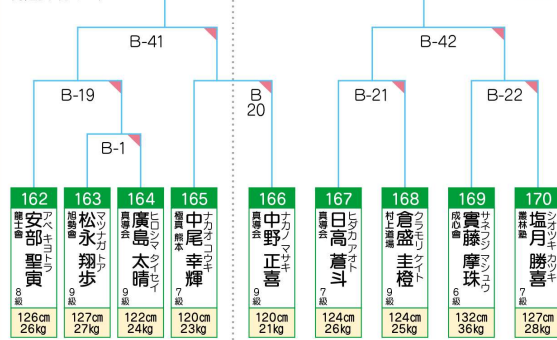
B-41

B-42

B-19

B 20

B-21

B-22

B-1

162
アベキヨトラ
膽士會
安部 聖寅
8級
126cm
26kg

163
マツナガトア
旭勢會
松永 翔歩
9級
127cm
27kg

164
ヒロシマタイセイ
眞導会
廣島 太晴
9級
122cm
24kg

165
ナカオコウキ
極真 熊本
中尾 幸輝
7級
120cm
23kg

166
ナカノマサキ
眞導会
中野 正喜
9級
120cm
21kg

167
ヒダカアオト
眞導会
日高 蒼斗
7級
124cm
26kg

168
クラモリケイト
村上道場
倉盛 圭橙
9級
124cm
25kg

169
サネフジマシュウ
成心會
實藤 摩珠
6級
132cm
36kg

170
シオツキカツキ
叢林塾
塩月 勝喜
7級
127cm
28kg